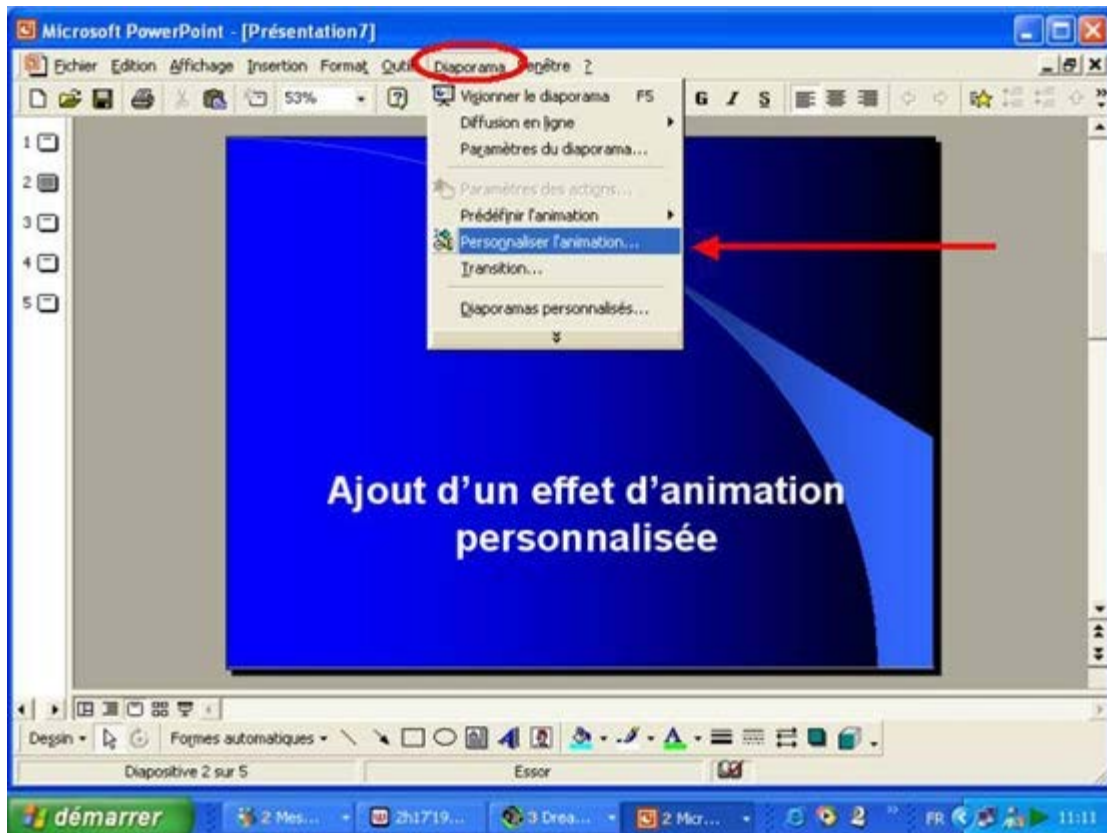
Microsoft PowerPoint - [Présentation7]

Fichier Edition Affichage Insertion Format Outils Diaporama Fenêtre ?

53%

G I S

Visionner le diaporama F5
Diffusion en ligne
Paramètres du diaporama...
Paramètres des actions...
Prédéfinir l'animation
Personnaliser l'animation...
Transition...
Diaporamas personnalisés...

1
2
3
4
5

Ajout d'un effet d'animation personnalisée

Dessin • Formes automatiques •

Diapositive 2 sur 5 Essor

démarrer 2 Mes... 2h1719... 3 Drea... 2 Micr... FR 11:11